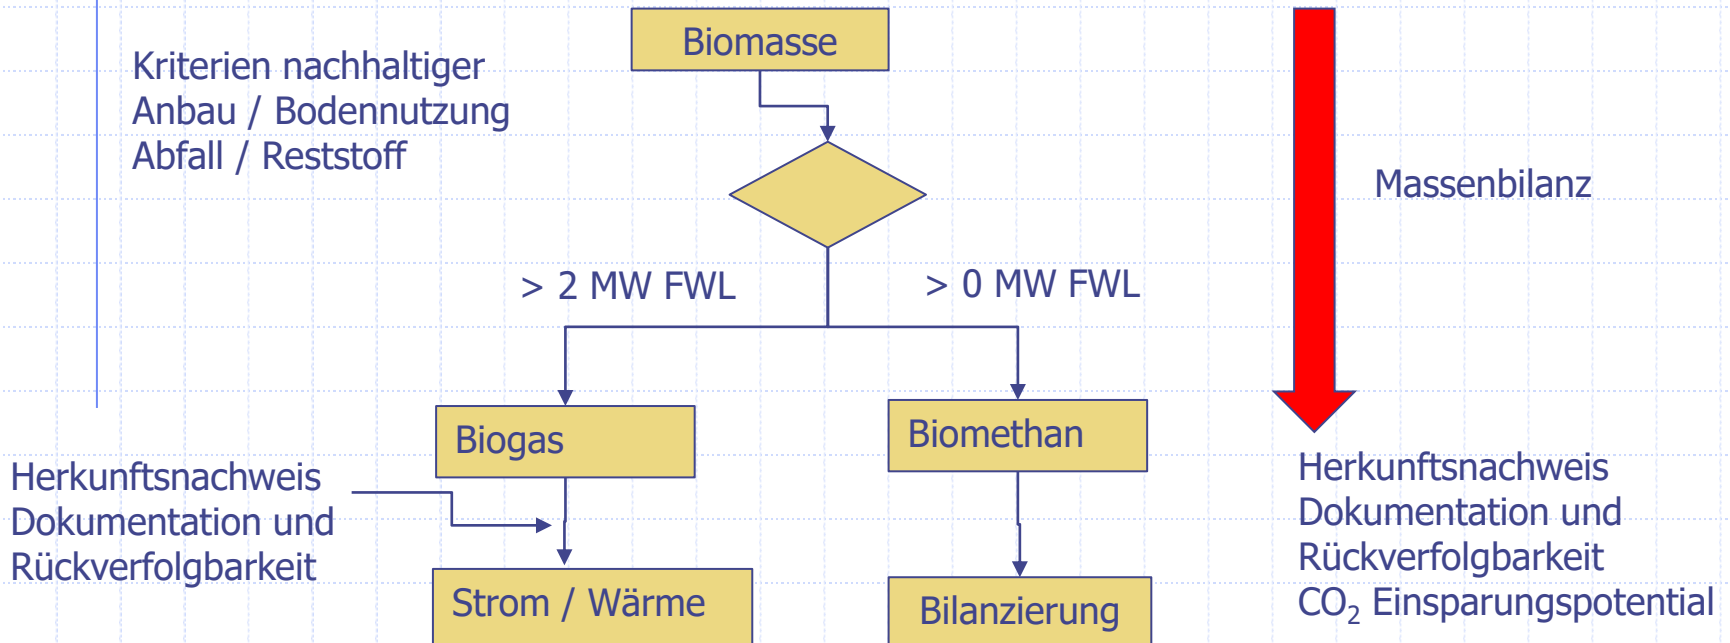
Kriterien nachhaltiger
Anbau / Bodennutzung
Abfall / Reststoff

Biomasse

Massenbilanz

> 2 MW FWL

> 0 MW FWL

Biogas

Biomethan

Herkunftsnachweis
Dokumentation und
Rückverfolgbarkeit

Strom / Wärme

Bilanzierung

Herkunftsnachweis
Dokumentation und
Rückverfolgbarkeit
$CO_2$ Einsparungspotential